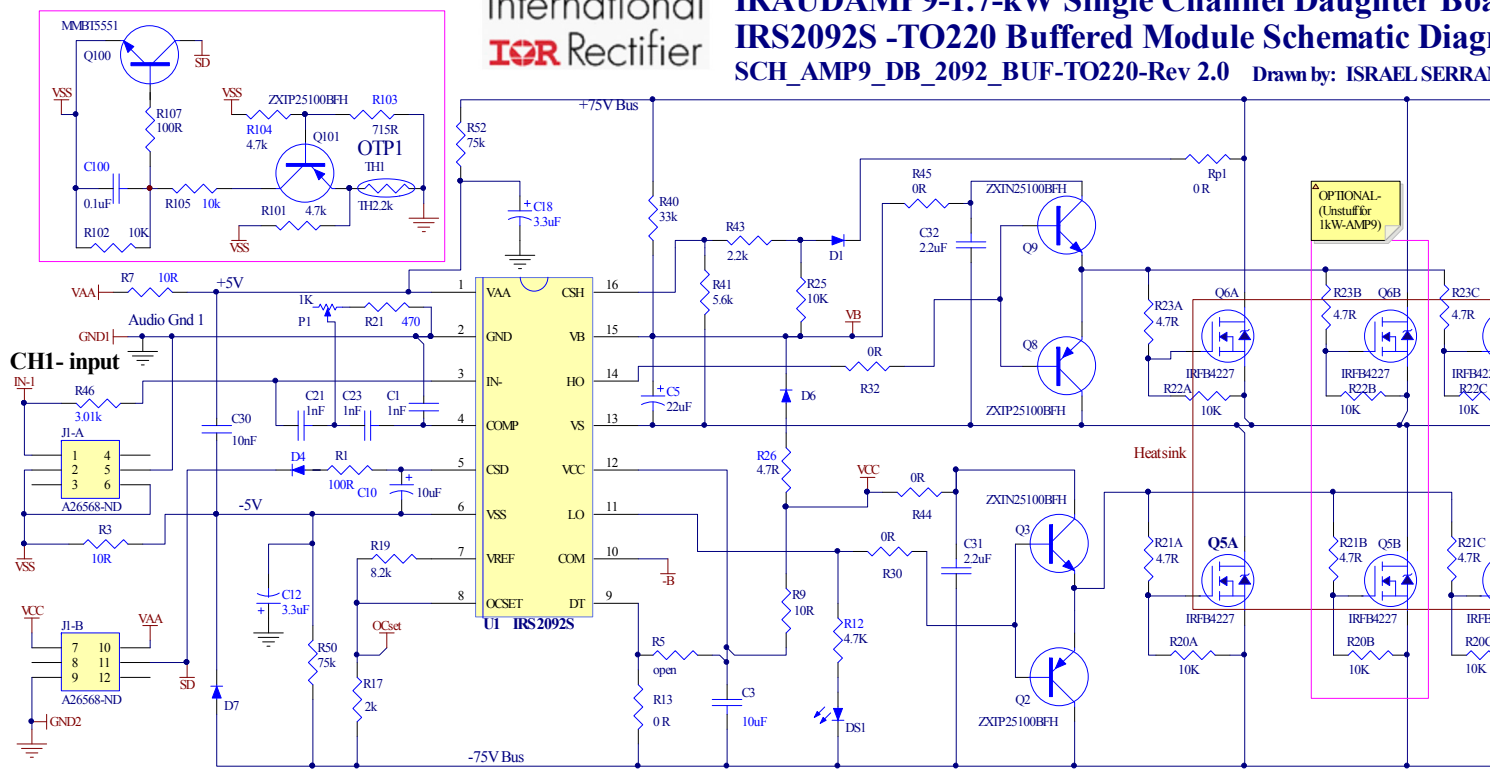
International
IOR Rectifier
IRAUDAMP 9-1.7-kW Single Channel Daughter Boa
IRS2092S -TO220 Buffered Module Schematic Diagr
SCH_AMP9_DB_2092_BUF-TO220-Rev 2.0 Drawn by: ISRAEL SERRA

MMBT5551
Q100
SD
VSS
R107
100R
C100
0.1uF
R105 10k
R102 10K
VSS
ZXTP25100BFH
R104
4.7k
Q101
R103
715R
OTP1
TH1
TH2.2k
R101 4.7k
VSS

+75V Bus
R52
75k
C18
3.3uF
R40
33k
R45
0R
R43
2.2k
D1
Rp1
0R
ZXTN25100BFH
C32
2.2uF
Q9
Q8
ZXTP25100BFH
OPTIONAL-
(Unstuff for
1kW-AMP9)
R41
5.6k
R25
10K
VB
R32
0R
R23A
4.7R
Q6A
IRFB4227
R22A
10K
R23B
4.7R
Q6B
IRFB4227
R22B
10K
R23C
4.7R
IRFB422
R22C
10K

VAA
R7 10R
+5V
GND1
Audio Gnd 1
CH1- input
1K
P1
R21 470
IN-1
R46
3.01k
J1-A
2 4
1 5
3 6
A26568-ND
R3
10R
VSS
C30
10nF
C21
1nF
C23
1nF
C1
1nF
D4
R1
100R
C10
10uF
-5V
C12
3.3uF
R50
75k
R19
8.2k
OCset
R17
2k
D7
VCC
J1-B
VAA
7 10
8 11
9 12
A26568-ND
SD
GND2

1 VAA CSH 16
2 GND VB 15
3 IN- HO 14
4 COMP VS 13
5 CSD VCC 12
6 VSS LO 11
7 VREF COM 10
8 OCSET DT 9
U1 IRS2092S

C5
22uF
D6
R26
4.7R
VCC
0R
R44
Heatsink
ZXTN25100BFH
Q3
C31
2.2uF
0R
R30
-B
R5
open
R13
0 R
C3
10uF
R9
10R
R12
4.7K
DS1
Q2
ZXTP25100BFH
R21A
4.7R
Q5A
IRFB4227
R20A
10K
R21B
4.7R
Q5B
IRFB4227
R20B
10K
R21C
4.7R
IRFB
R20C
10K
-75V Bus